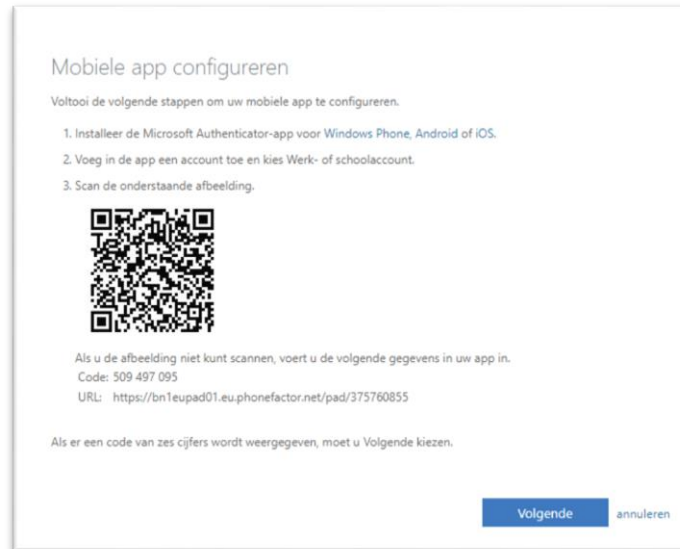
Mobiele app configureren

Voltooi de volgende stappen om uw mobiele app te configureren.

1. Installeer de Microsoft Authenticator-app voor Windows Phone, Android of iOS.

2. Voeg in de app een account toe en kies Werk- of schoolaccount.

3. Scan de onderstaande afbeelding.

Als u de afbeelding niet kunt scannen, voert u de volgende gegevens in uw app in.
Code: 509 497 095
URL: https://bn1eupad01.eu.phonefactor.net/pad/375760855

Als er een code van zes cijfers wordt weergegeven, moet u Volgende kiezen.

Volgende annuleren